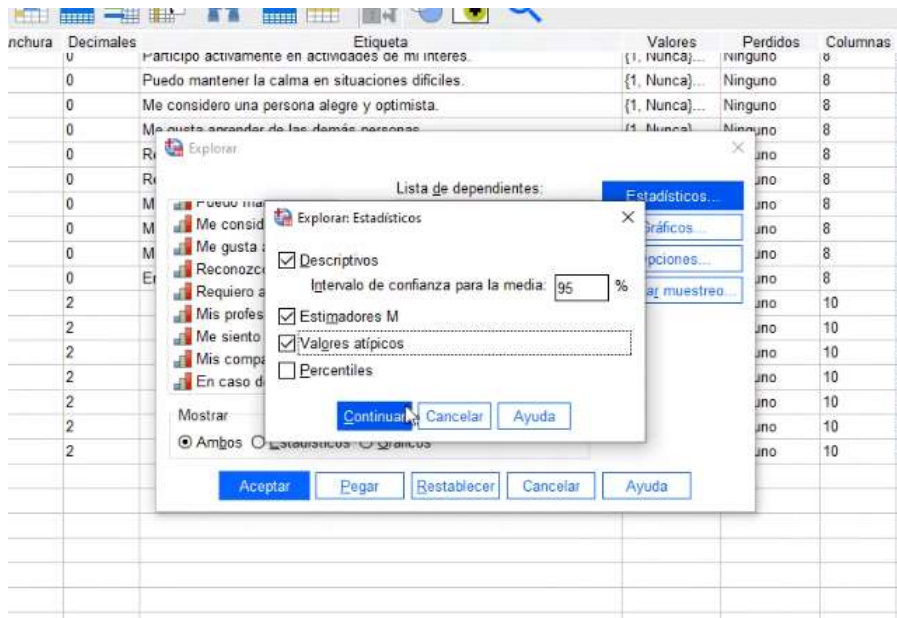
| nchura | Decimales | Etiqueta | Valores | Perdidos | Columnas |
|---|---|---|---|---|---|
| | 0 | Participo activamente en actividades de mi interes. | {1, Nunca}... | Ninguno | 8 |
| | 0 | Puedo mantener la calma en situaciones difíciles. | {1, Nunca}... | Ninguno | 8 |
| | 0 | Me considero una persona alegre y optimista. | {1, Nunca}... | Ninguno | 8 |
| | 0 | Me gusta aprender de las demás personas. | {1, Nunca}... | Ninguno | 8 |
| | 0 | R | | uno | 8 |
| | 0 | R | | uno | 8 |
| | 0 | M | | uno | 8 |
| | 0 | M | | uno | 8 |
| | 0 | M | | uno | 8 |
| | 0 | E | | uno | 8 |
| | 2 | | | uno | 10 |
| | 2 | | | uno | 10 |
| | 2 | | | uno | 10 |
| | 2 | | | uno | 10 |
| | 2 | | | uno | 10 |
| | 2 | | | uno | 10 |
| | 2 | | | uno | 10 |

Explorar

Lista de dependientes:

Estadísticos...

Gráficos...

Opciones...

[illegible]ar muestreo...

Puedo ma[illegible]
Me consid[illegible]
Me gusta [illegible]
Reconozc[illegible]
Requiero a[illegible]
Mis profes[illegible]
Me siento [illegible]
Mis compa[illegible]
En caso d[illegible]

Mostrar

Ambos Estadísticos Gráficos

Aceptar Pegar Restablecer Cancelar Ayuda

Explorar: Estadísticos

Descriptivos

Intervalo de confianza para la media: 95 %

Estimadores M

Valores atípicos

Percentiles

Continuar Cancelar Ayuda